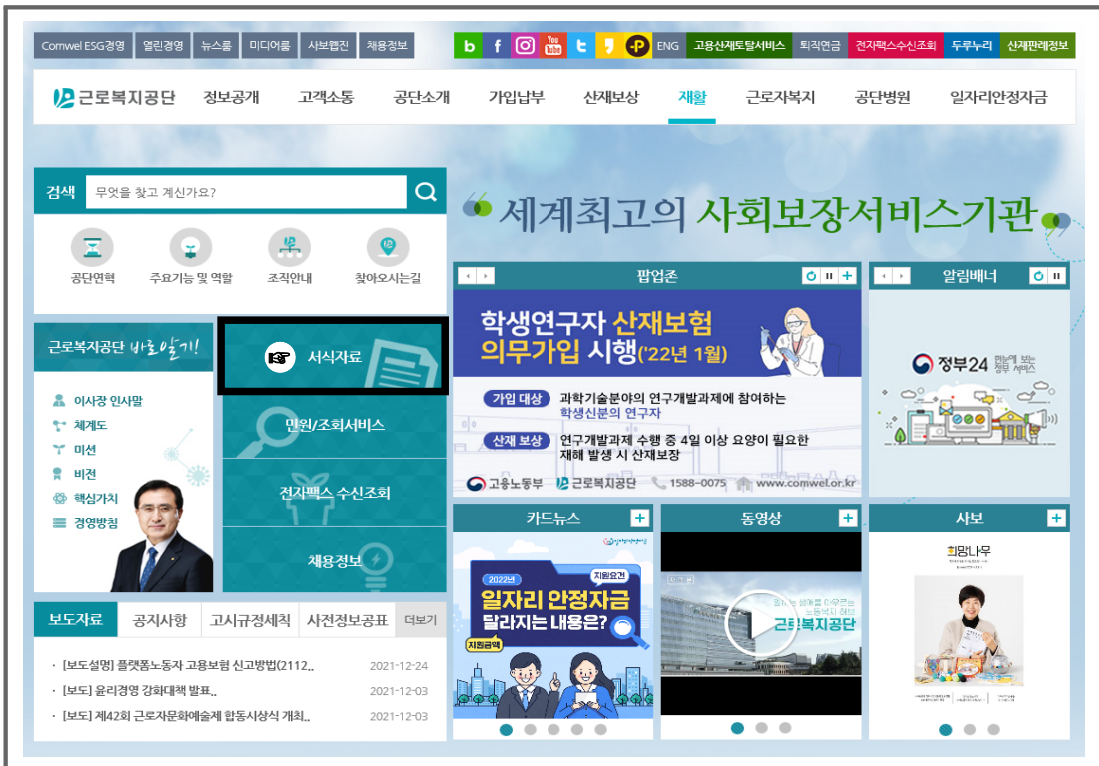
Comwel ESG경영 열린경영 뉴스룸 미디어룸 사보웹진 채용정보

b f You Tube ENG 고용산재토탈서비스 퇴직연금 전자팩스수신조회 두루누리 산재판례정보

근로복지공단 정보공개 고객소통 공단소개 가입납부 산재보상 재활 근로자복지 공단병원 일자리안정자금

검색 무엇을 찾고 계신가요?

공단연혁 주요기능 및 역할 조직안내 찾아오시는길

세계최고의 사회보장서비스기관

팝업존

학생연구자 산재보험 의무가입 시행('22년 1월)

가입 대상 과학기술분야의 연구개발과제에 참여하는 학생신분의 연구자

산재 보상 연구개발과제 수행 중 4일 이상 요양이 필요한 재해 발생 시 산재보상

고용노동부 근로복지공단 1588-0075 www.comwel.or.kr

알림배너

정부24 한눈에 보는 정부 서비스

근로복지공단 바로알기!

이사장 인사말
체계도
미션
비전
핵심가치
경영방침

서식자료

민원/조회서비스

전자팩스 수신조회

채용정보

카드뉴스

2022년 지원요건 일자리 안정자금 달라지는 내용은? 지원금액

동영상

근로복지공단

사보

희망나무

보도자료 공지사항 고시규정세칙 사전정보공표 더보기

· [보도설명] 플랫폼노동자 고용보험 신고방법(2112.. 2021-12-24
· [보도] 윤리경영 강화대책 발표.. 2021-12-03
· [보도] 제42회 근로자문화예술제 합동시상식 개최.. 2021-12-03